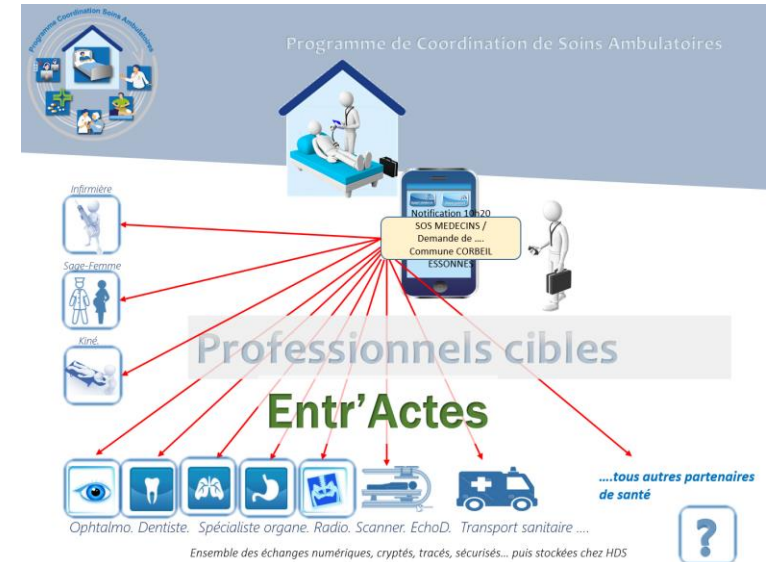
Programme Coordination Soins Ambulatoires

Programme de Coordination de Soins Ambulatoires

Notification 10h20
SOS MEDECINS / Demande de ....
Commune CORBEIL ESSONNES

Infirmière

Sage-Femme

Kiné.

Professionnels cibles

Entr'Actes

....tous autres partenaires de santé

Ophtalmo. Dentiste. Spécialiste organe. Radio. Scanner. EchoD. Transport sanitaire ....

?

Ensemble des échanges numériques, cryptés, tracés, sécurisés... puis stockées chez HDS